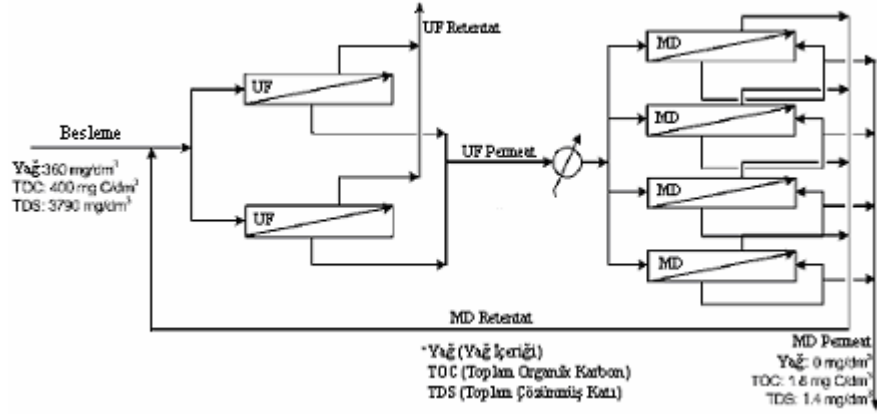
UF Reterdat

Besleme

Yağ:360 mg/dm$^3$
TOC: 400 mg C/dm$^3$
TDS: 3790 mg/dm$^3$

UF

UF

UF Permeat

MD

MD

MD

MD

MD Reterdat

MD Permeat
Yağ: 0 mg/dm$^3$
TOC: 1.8 mg C/dm$^3$
TDS: 1.4 mg/dm$^3$

*Yağ (Yağ İçeriği)
TOC (Toplam Organik Karbon)
TDS (Toplam Çözünmüş Katı)